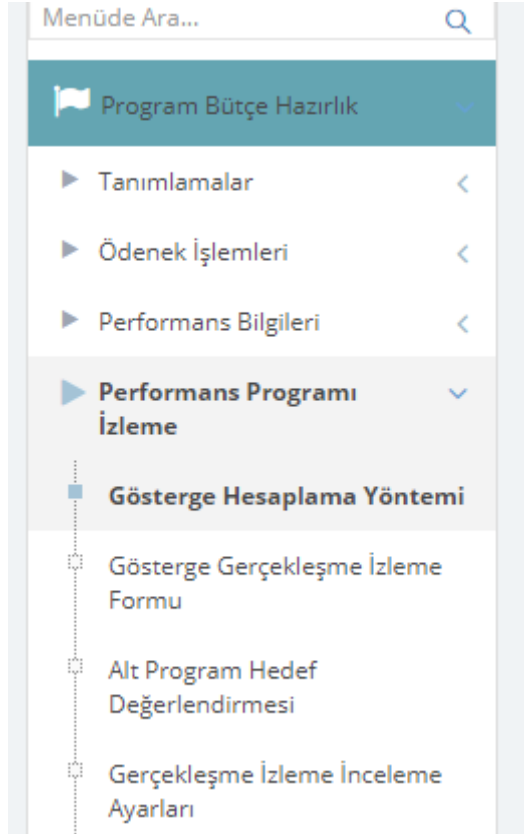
Menüde Ara...

Program Bütçe Hazırlık

Tanımlamalar

Ödenek İşlemleri

Performans Bilgileri

Performans Programı İzleme

Gösterge Hesaplama Yöntemi

Gösterge Gerçekleşme İzleme Formu

Alt Program Hedef Değerlendirmesi

Gerçekleşme İzleme İnceleme Ayarları